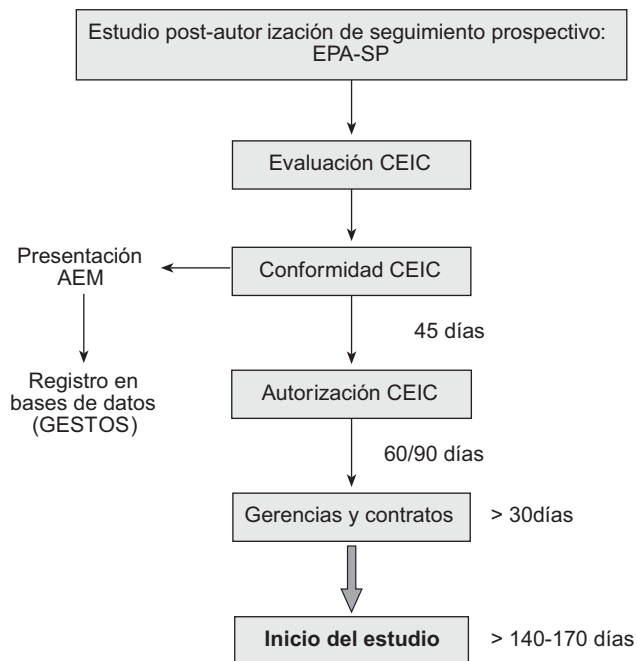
Estudio post-autor ización de seguimiento prospectivo: EPA-SP

Evaluación CEIC

Presentación AEM

Conformidad CEIC

45 días

Registro en bases de datos (GESTOS)

Autorización CEIC

60/90 días

Gerencias y contratos

> 30días

Inicio del estudio

> 140-170 días